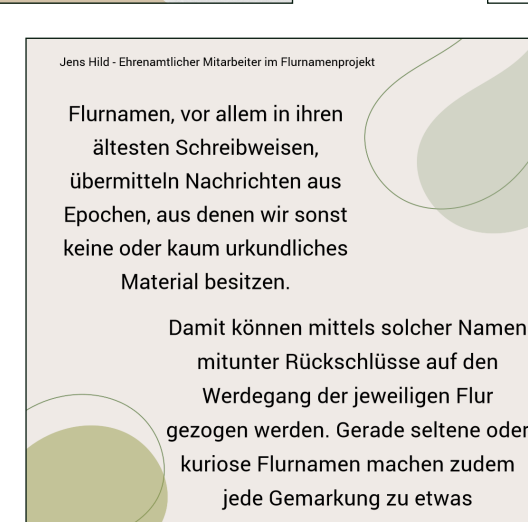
Jens Hild - Ehrenamtlicher Mitarbeiter im Flurnamenprojekt

Flurnamen, vor allem in ihren ältesten Schreibweisen, übermitteln Nachrichten aus Epochen, aus denen wir sonst keine oder kaum urkundliches Material besitzen.

Damit können mittels solcher Namen mitunter Rückschlüsse auf den Werdegang der jeweiligen Flur gezogen werden. Gerade seltene oder kuriose Flurnamen machen zudem jede Gemarkung zu etwas